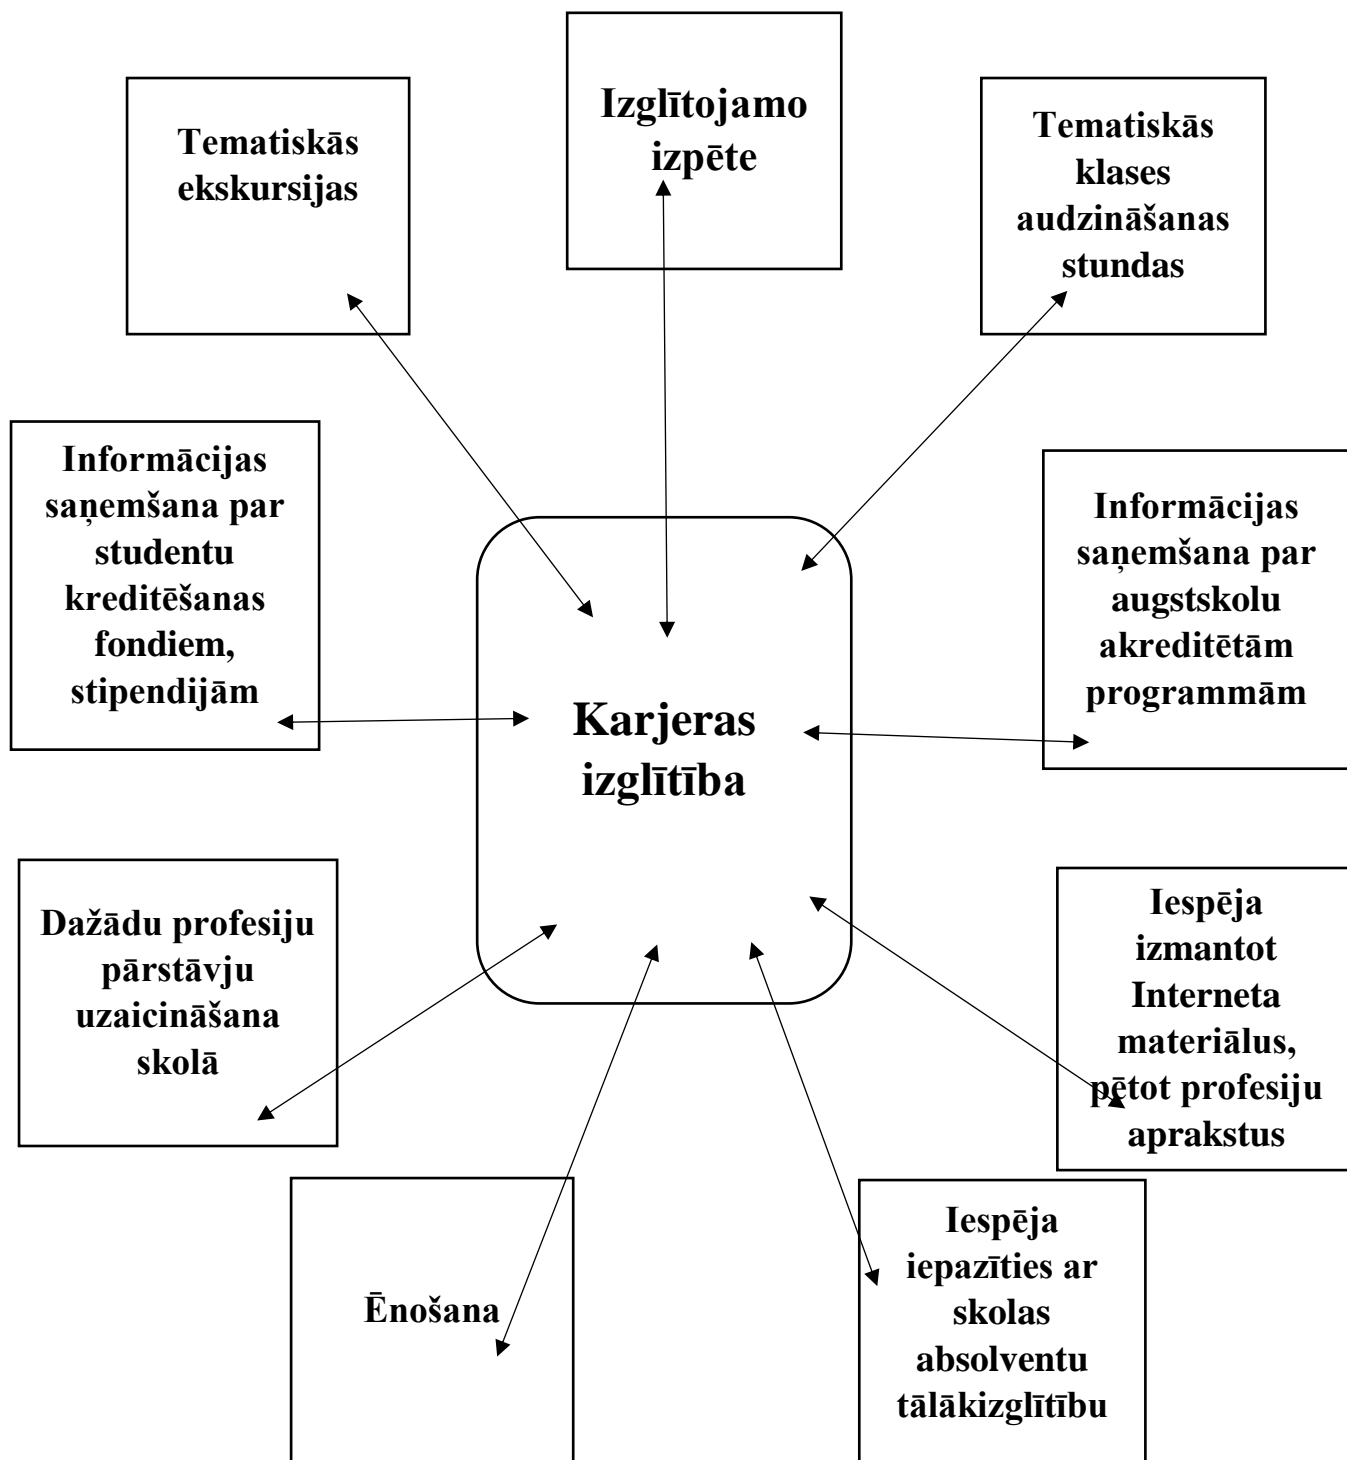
Tematiskās ekskursijas

Izglītojamo izpēte

Tematiskās klases audzināšanas stundas

Informācijas saņemšana par studentu kreditēšanas fondiem, stipendijām

Karjeras izglītība

Informācijas saņemšana par augstskolu akreditētām programmām

Dažādu profesiju pārstāvju uzaicināšana skolā

Iespēja izmantot Interneta materiālus, pētot profesiju aprakstus

Ēnošana

Iespēja iepazīties ar skolas absolventu tālākizglītību